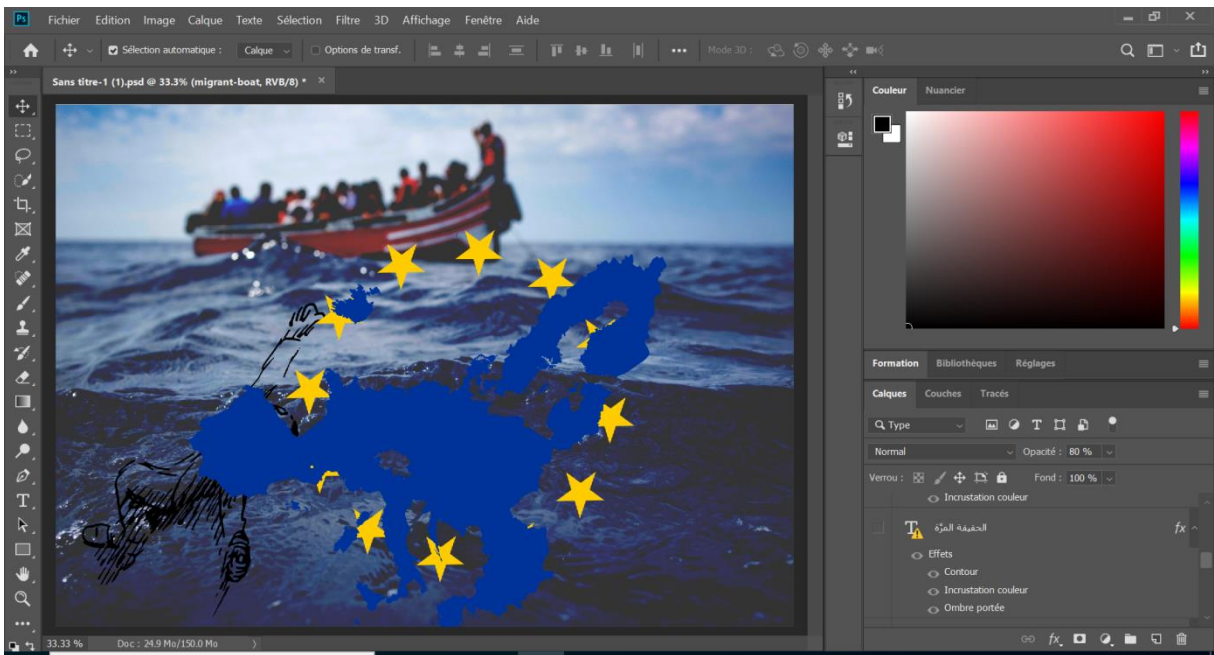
Ps Fichier Edition Image Calque Texte Sélection Filtre 3D Affichage Fenêtre Aide

Sélection automatique : Calque Options de transf. Mode 3D :

Sans titre-1 (1).psd @ 33.3% (migrant-boat, RVB/8) * ×

Couleur Nuancier

Formation Bibliothèques Réglages

Calques Couches Tracés

Type

Normal Opacité : 80 %

Verrou : Fond : 100 %

Incrustation couleur

الحقيقة المرّة fx

Effets

Contour

Incrustation couleur

Ombre portée

33.33 % Doc : 24.9 Mo/150.0 Mo